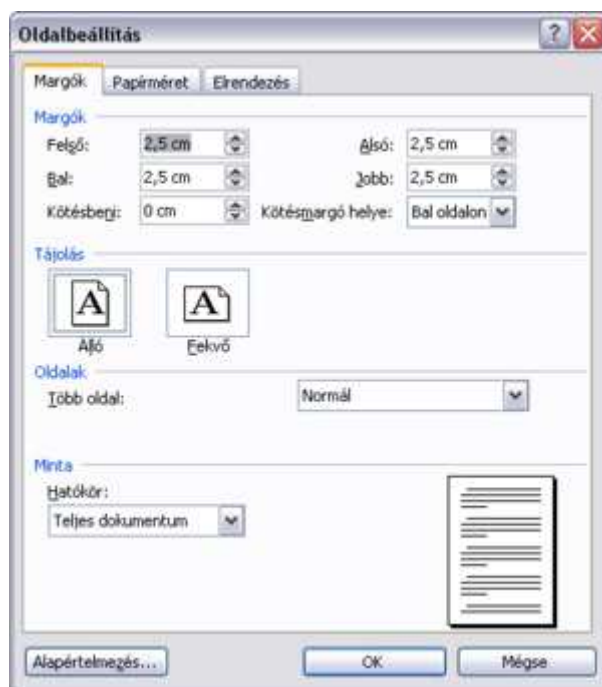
Oldalbeállítás

?

Margók | Papírméret | Elrendezés

Margók

Felső: 2,5 cm

Alsó: 2,5 cm

Bal: 2,5 cm

Jobb: 2,5 cm

Kötésbeni: 0 cm

Kötésmargó helye: Bal oldalon

Tájolás

A

A

Álló

Fekvő

Oldalak

Több oldal:

Normál

Minta

Hatókör:

Teljes dokumentum

Alapértelmezés...

OK

Mégse